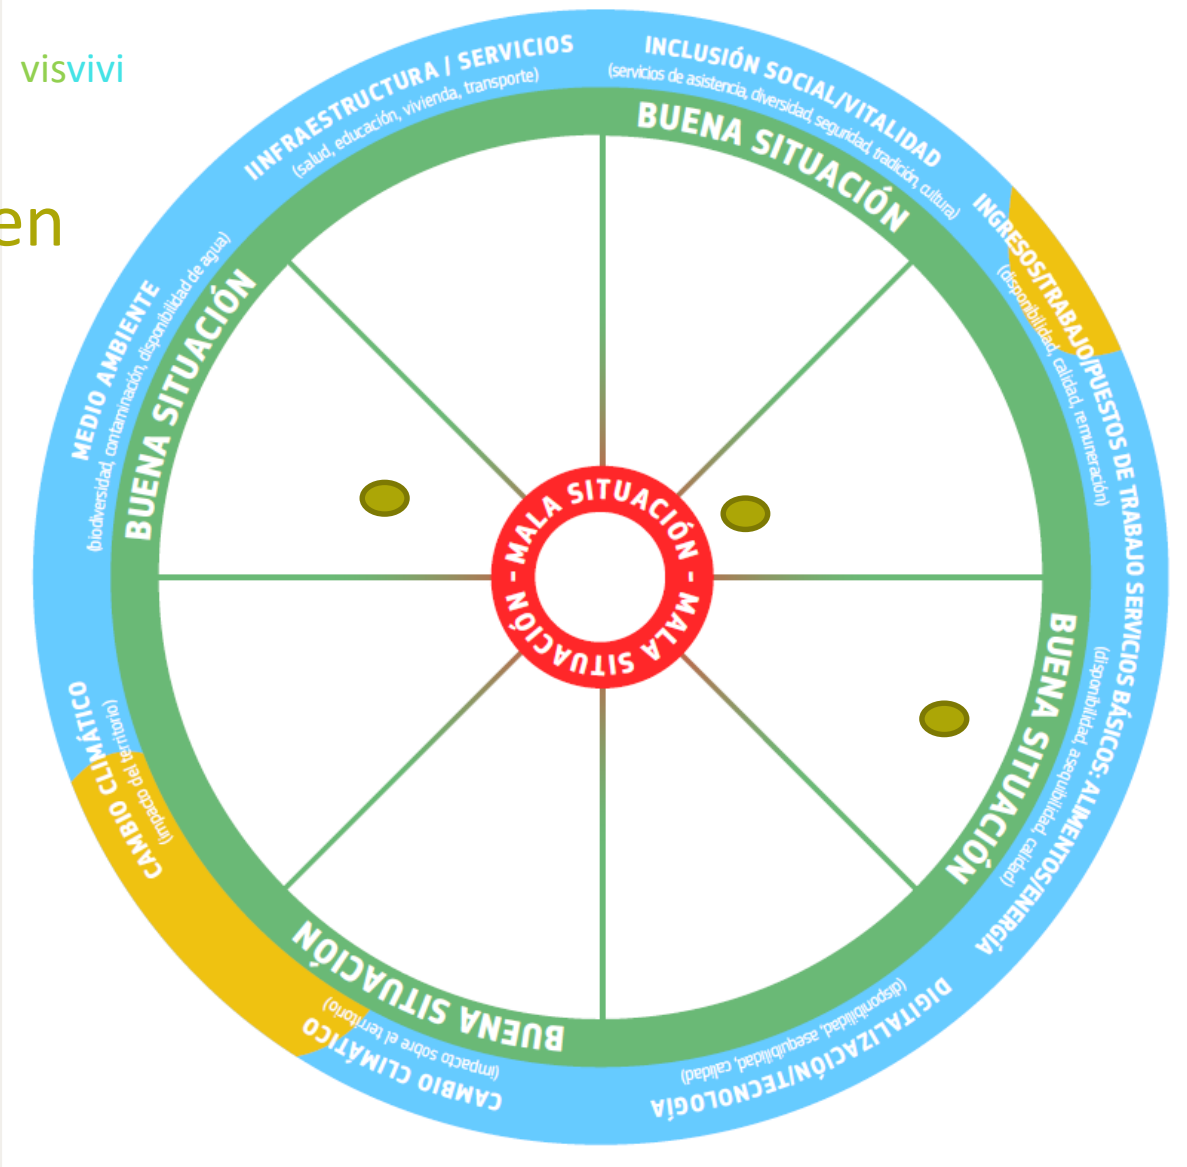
visvivi

en

IINFRAESTRUCTURA / SERVICIOS
(salud, educación, vivienda, transporte)

INCLUSIÓN SOCIAL/VITALIDAD
(servicios de asistencia, diversidad, seguridad, tradición, cultura)

INGRESOS/TRABAJO/PUESTOS DE TRABAJO
(disponibilidad, calidad, remuneración)

SERVICIOS BÁSICOS: ALIMENTOS/ENERGÍA
(disponibilidad, asequibilidad, calidad)

DIGITALIZACIÓN/TECNOLOGÍA
(disponibilidad, asequibilidad, calidad)

CAMBIO CLIMÁTICO
(impacto sobre el territorio)

CAMBIO CLIMÁTICO
(impacto del territorio)

MEDIO AMBIENTE
(biodiversidad, contaminación, disponibilidad de agua)

BUENA SITUACIÓN

BUENA SITUACIÓN

BUENA SITUACIÓN

BUENA SITUACIÓN

- MALA SITUACIÓN - MALA SITUACIÓN